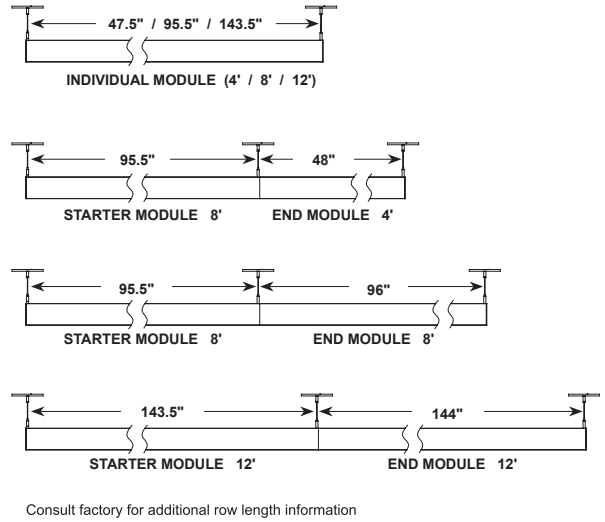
47.5" / 95.5" / 143.5"

INDIVIDUAL MODULE (4' / 8' / 12')

95.5"

48"

STARTER MODULE 8'

END MODULE 4'

95.5"

96"

STARTER MODULE 8'

END MODULE 8'

143.5"

144"

STARTER MODULE 12'

END MODULE 12'

Consult factory for additional row length information